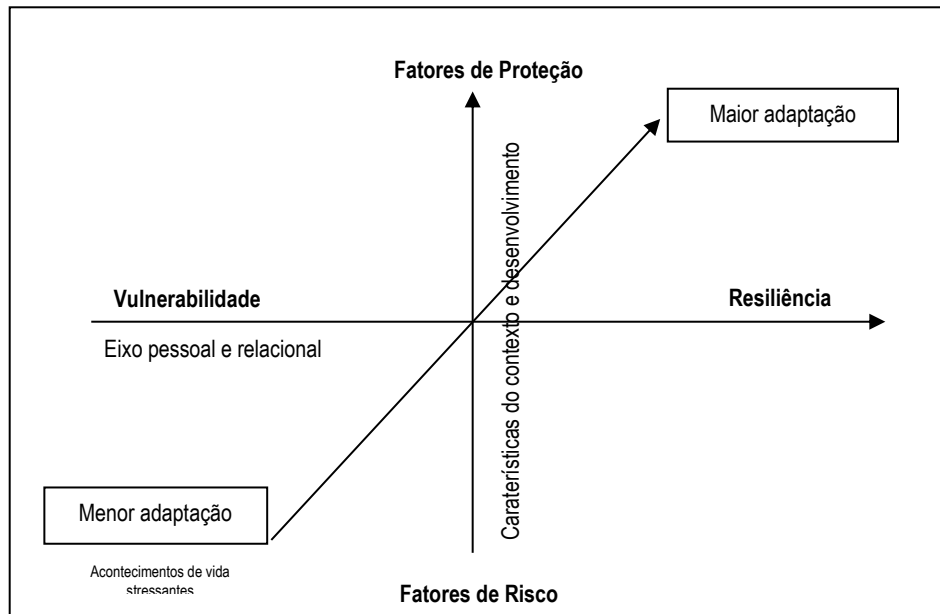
Fatores de Proteção

Maior adaptação

Caraterísticas do contexto e desenvolvimento

Vulnerabilidade

Resiliência

Eixo pessoal e relacional

Menor adaptação

Acontecimentos de vida stressantes

Fatores de Risco